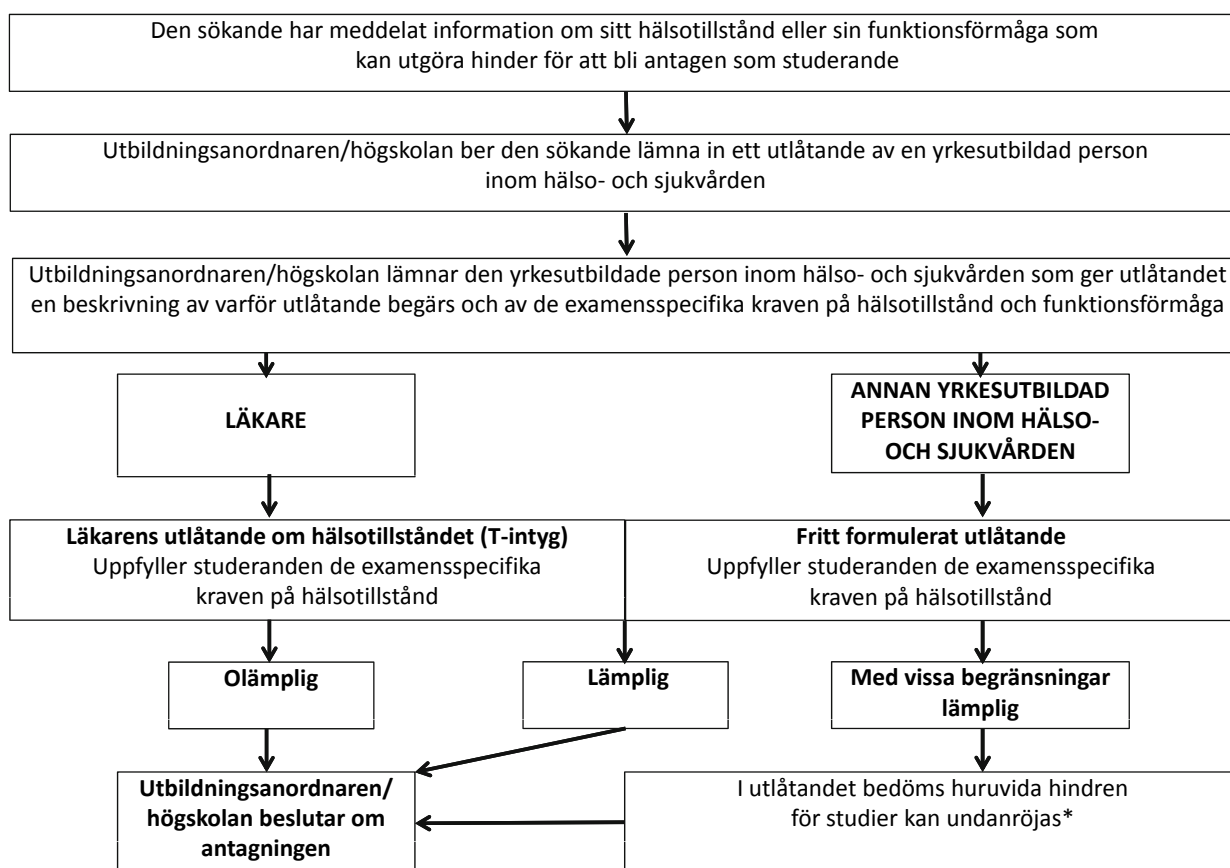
Den sökande har meddelat information om sitt hälsotillstånd eller sin funktionsförmåga som kan utgöra hinder för att bli antagen som studerande

Utbildningsanordnaren/högskolan ber den sökande lämna in ett utlåtande av en yrkesutbildad person inom hälso- och sjukvården

Utbildningsanordnaren/högskolan lämnar den yrkesutbildade person inom hälso- och sjukvården som ger utlåtandet en beskrivning av varför utlåtande begärs och av de examensspecifika kraven på hälsotillstånd och funktionsförmåga

LÄKARE

ANNAN YRKESUTBILDAD PERSON INOM HÄLSO- OCH SJUKVÅRDEN

**Läkarens utlåtande om hälsotillståndet (T-intyg)**
Uppfyller studeranden de examensspecifika kraven på hälsotillstånd

**Fritt formulerat utlåtande**
Uppfyller studeranden de examensspecifika kraven på hälsotillstånd

Olämplig

Lämplig

Med vissa begränsningar lämplig

Utbildningsanordnaren/ högskolan beslutar om antagningen

I utlåtandet bedöms huruvida hindren för studier kan undanröjas*